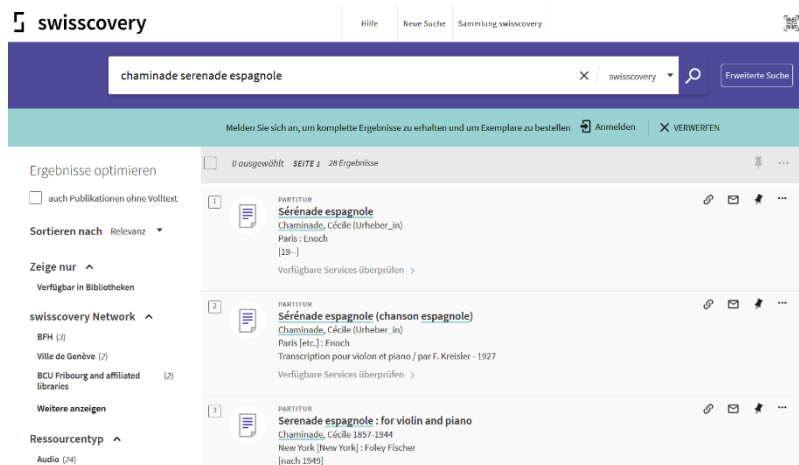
swisscovery

Hilfe Neue Suche Sammlung swisscovery

chaminade serenade espagnole

swisscovery

Erweiterte Suche

Melden Sie sich an, um komplette Ergebnisse zu erhalten und um Exemplare zu bestellen Anmelden VERWERFEN

Ergebnisse optimieren

auch Publikationen ohne Volltext

Sortieren nach Relevanz

Zeige nur

Verfügbar in Bibliotheken

swisscovery Network

BFH (3)

Ville de Genève (2)

BCU Fribourg and affiliated libraries (2)

Weitere anzeigen

Ressourcentyp

Audio (24)

0 ausgewählt SEITE 1 28 Ergebnisse

1

PARTITUR

Sérénade espagnole

Chaminade, Cécile (Urheber_in)

Paris : Enoch

[19--]

Verfügbare Services überprüfen >

2

PARTITUR

Sérénade espagnole (chanson espagnole)

Chaminade, Cécile (Urheber_in)

Paris [etc.] : Enoch

Transcription pour violon et piano / par F. Kreisler - 1927

Verfügbare Services überprüfen >

3

PARTITUR

Serenade espagnole : for violin and piano

Chaminade, Cécile 1857-1944

New York [New York] : Foley Fischer

[nach 1949]